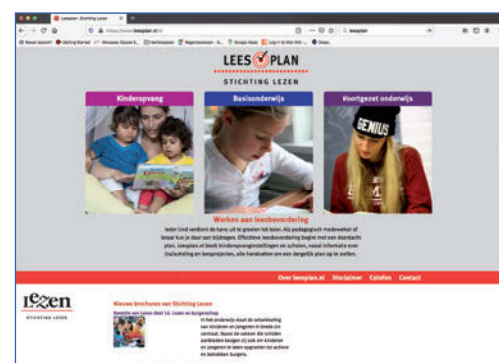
Leesplan | Stichting Lezen

https://www.leesplan.nl

LEES PLAN
STICHTING LEZEN

Kinderopvang

Basisonderwijs

Voortgezet onderwijs

GENIUS

Werken aan leesbevordering

Ieder kind verdient de kans uit te groeien tot lezer. Als pedagogisch medewerker of leraar kun je daar aan bijdragen. Effectieve leesbevordering begint met een doordacht plan. Leesplan.nl biedt kinderopvanginstellingen en scholen, naast informatie over (na)scholing en begeleiding, alle handvatten om een dergelijk plan op te stellen.

Over leesplan.nl   Disclaimer   Colofon   Contact

lezen
STICHTING LEZEN

Nieuwe brochures van Stichting Lezen

Reeks Lezen deel 14: Lezen en burgerschap

In het onderzoek staat de ontwikkeling van kinderen en jongeren in brede zin centraal. Naast de rol die scholen aanbieden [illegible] zij ook om kinderen en jongeren te laten opgroeien tot actieve en betrokken burgers.